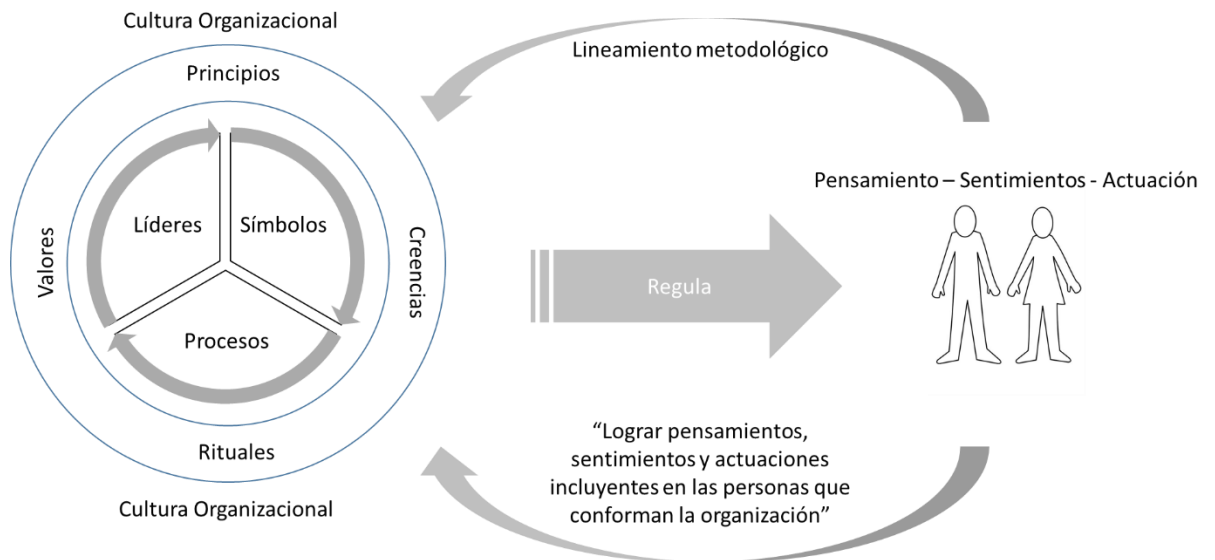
Cultura Organizacional

Principios

Valores

Líderes

Símbolos

Procesos

Creencias

Rituales

Cultura Organizacional

Lineamiento metodológico

Regula

Pensamiento – Sentimientos - Actuación

“Lograr pensamientos, sentimientos y actuaciones incluyentes en las personas que conforman la organización”